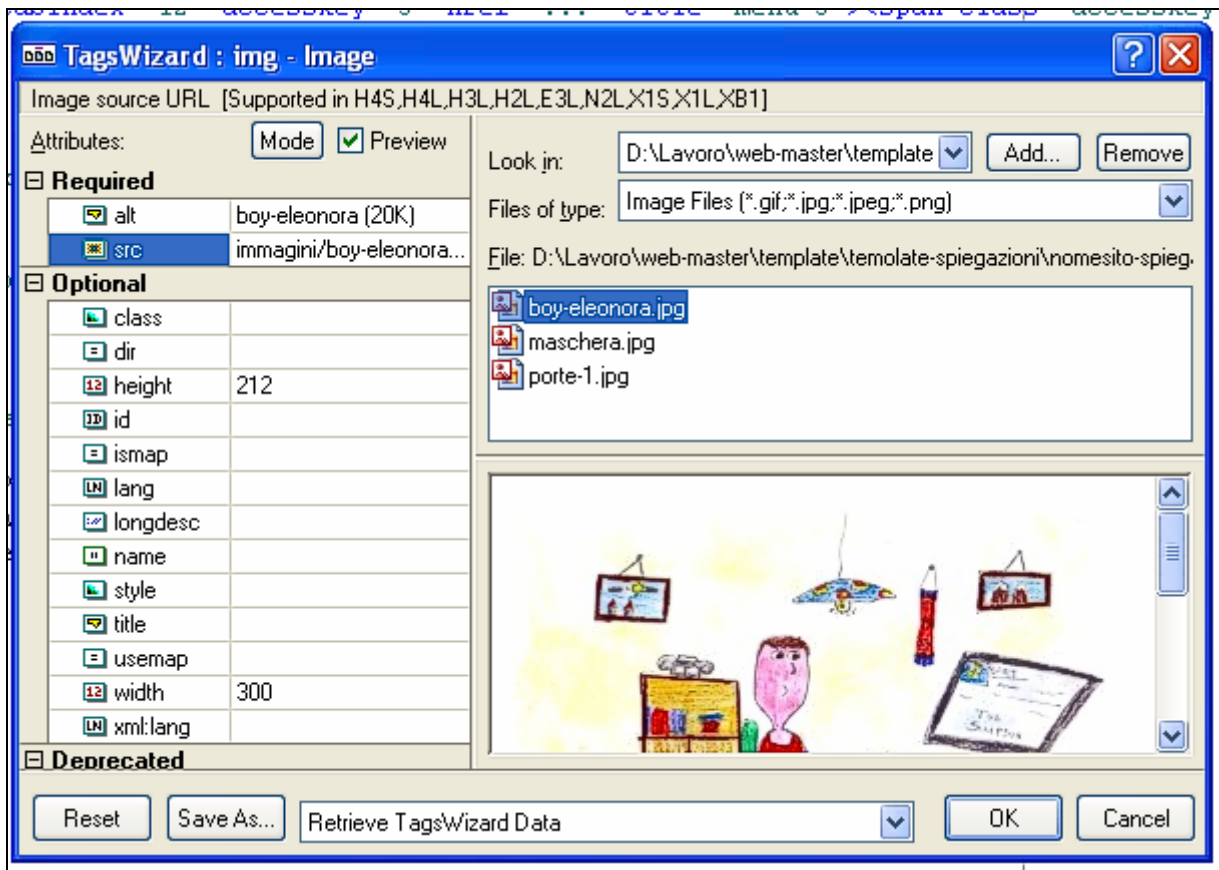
TagsWizard : img - Image

Image source URL [Supported in H4S,H4L,H3L,H2L,E3L,N2L,X1S,X1L,XB1]

Attributes: Mode Preview

Required
alt boy-eleonora (20K)
src immagini/boy-eleonora...

Optional
class
dir
height 212
id
ismap
lang
longdesc
name
style
title
usemap
width 300
xml:lang

Deprecated

Look in: D:\Lavoro\web-master\template Add... Remove

Files of type: Image Files (*.gif;*.jpg;*.jpeg;*.png)

File: D:\Lavoro\web-master\template\temolate-spiegazioni\nomesito-spieg

boy-eleonora.jpg
maschera.jpg
porte-1.jpg

Reset Save As... Retrieve TagsWizard Data OK Cancel